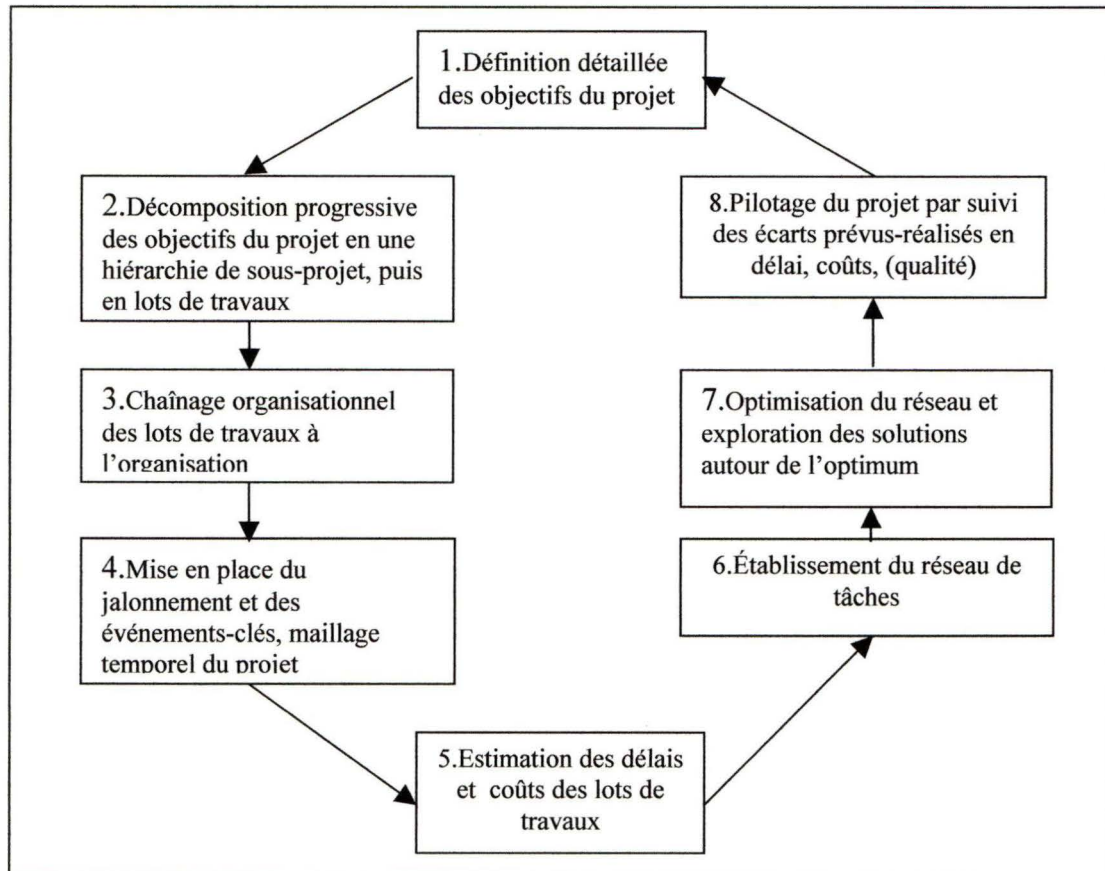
1.Définition détaillée des objectifs du projet

2.Décomposition progressive des objectifs du projet en une hiérarchie de sous-projet, puis en lots de travaux

3.Chaînage organisationnel des lots de travaux à l'organisation

4.Mise en place du jalonnement et des événements-clés, maillage temporel du projet

5.Estimation des délais et coûts des lots de travaux

6.Établissement du réseau de tâches

7.Optimisation du réseau et exploration des solutions autour de l'optimum

8.Pilotage du projet par suivi des écarts prévus-réalisés en délai, coûts, (qualité)